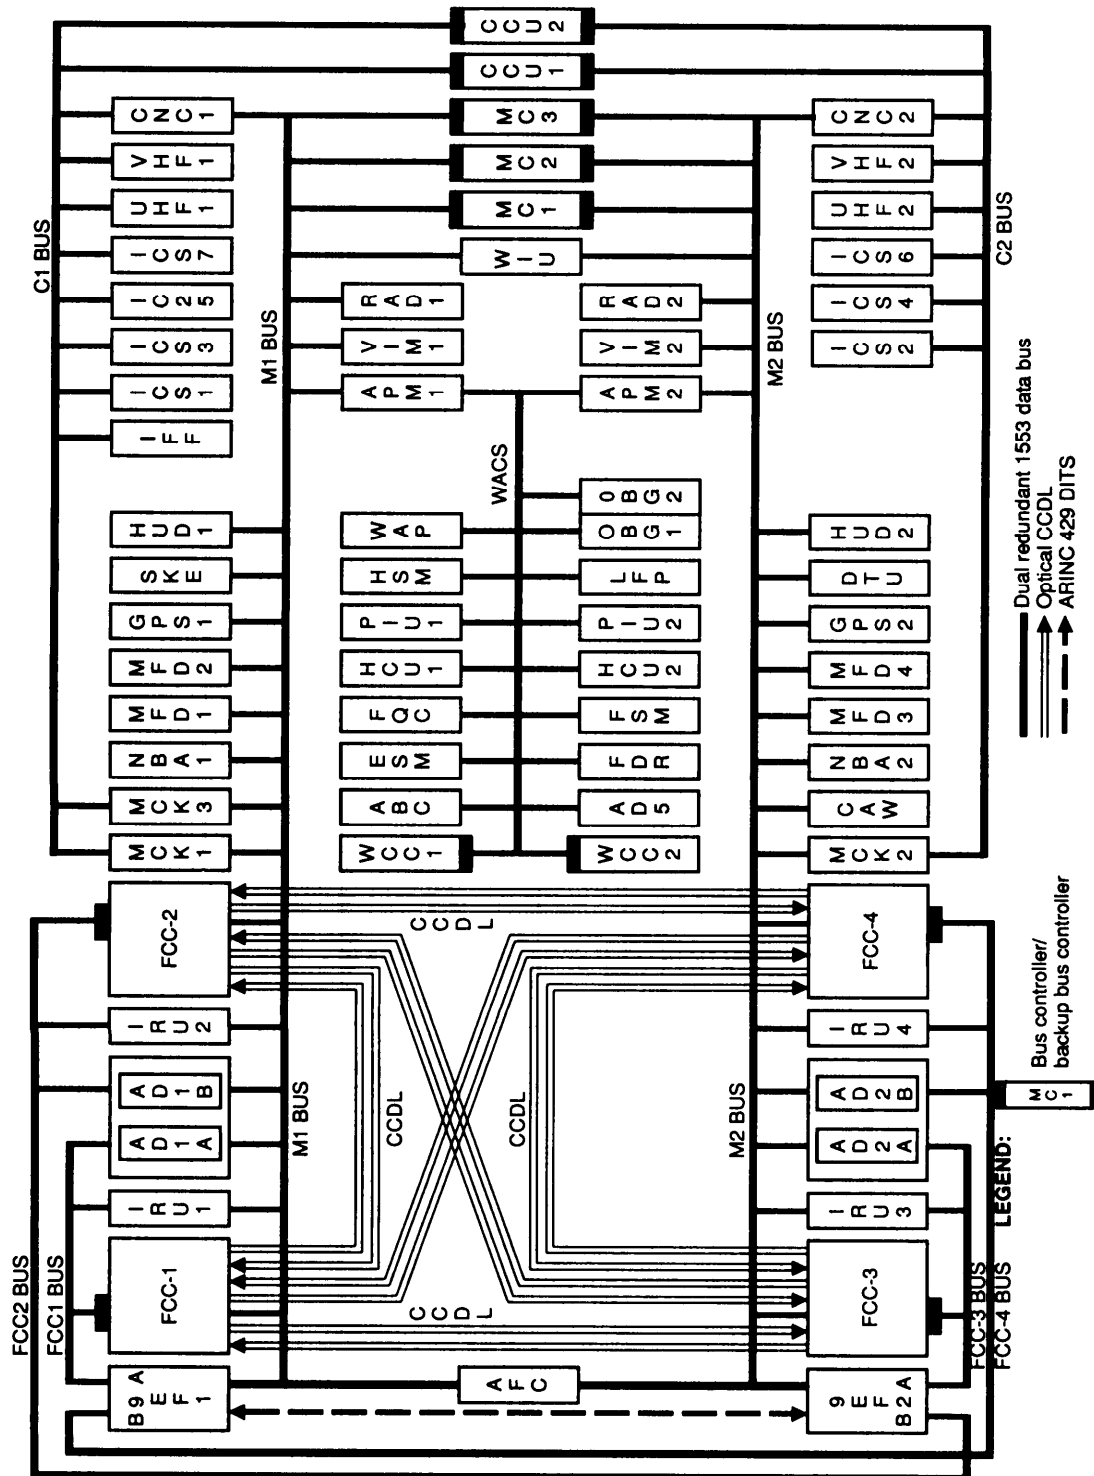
CCU2
CCU1
CNC1
VHF1
UHF1
ICS7
IC25
ICS3
ICS1
IFF
C1 BUS
M1 BUS
MC3
MC2
MC1
WIU
RAD1
VIM1
APM1
RAD2
VIM2
APM2
CNC2
VHF2
UHF2
ICS6
ICS4
ICS2
C2 BUS
M2 BUS
WACS
HUD1
SKE
GPS1
MFD2
MFD1
NBA1
MCK3
MCK1
WAP
HSM
PIU1
HCU1
FQC
ESM
ABC
WCC1
0BG2
OBG1
LFP
PIU2
HCU2
FSM
FDR
AD5
WCC2
HUD2
DTU
GPS2
MFD4
MFD3
NBA2
CAW
MCK2
FCC-2
CCDL
FCC-4
IRU2
AD1B
AD1A
M1 BUS
CCDL
CCDL
M2 BUS
IRU4
AD2B
AD2A
IRU1
IRU3
FCC2 BUS
FCC1 BUS
FCC-1
CCDL
FCC-3
FCC-3 BUS
FCC-4 BUS
B9AEF1
AFC
9EFB2A
LEGEND:
MC1 Bus controller/ backup bus controller
Dual redundant 1553 data bus
Optical CCDL
ARINC 429 DITS